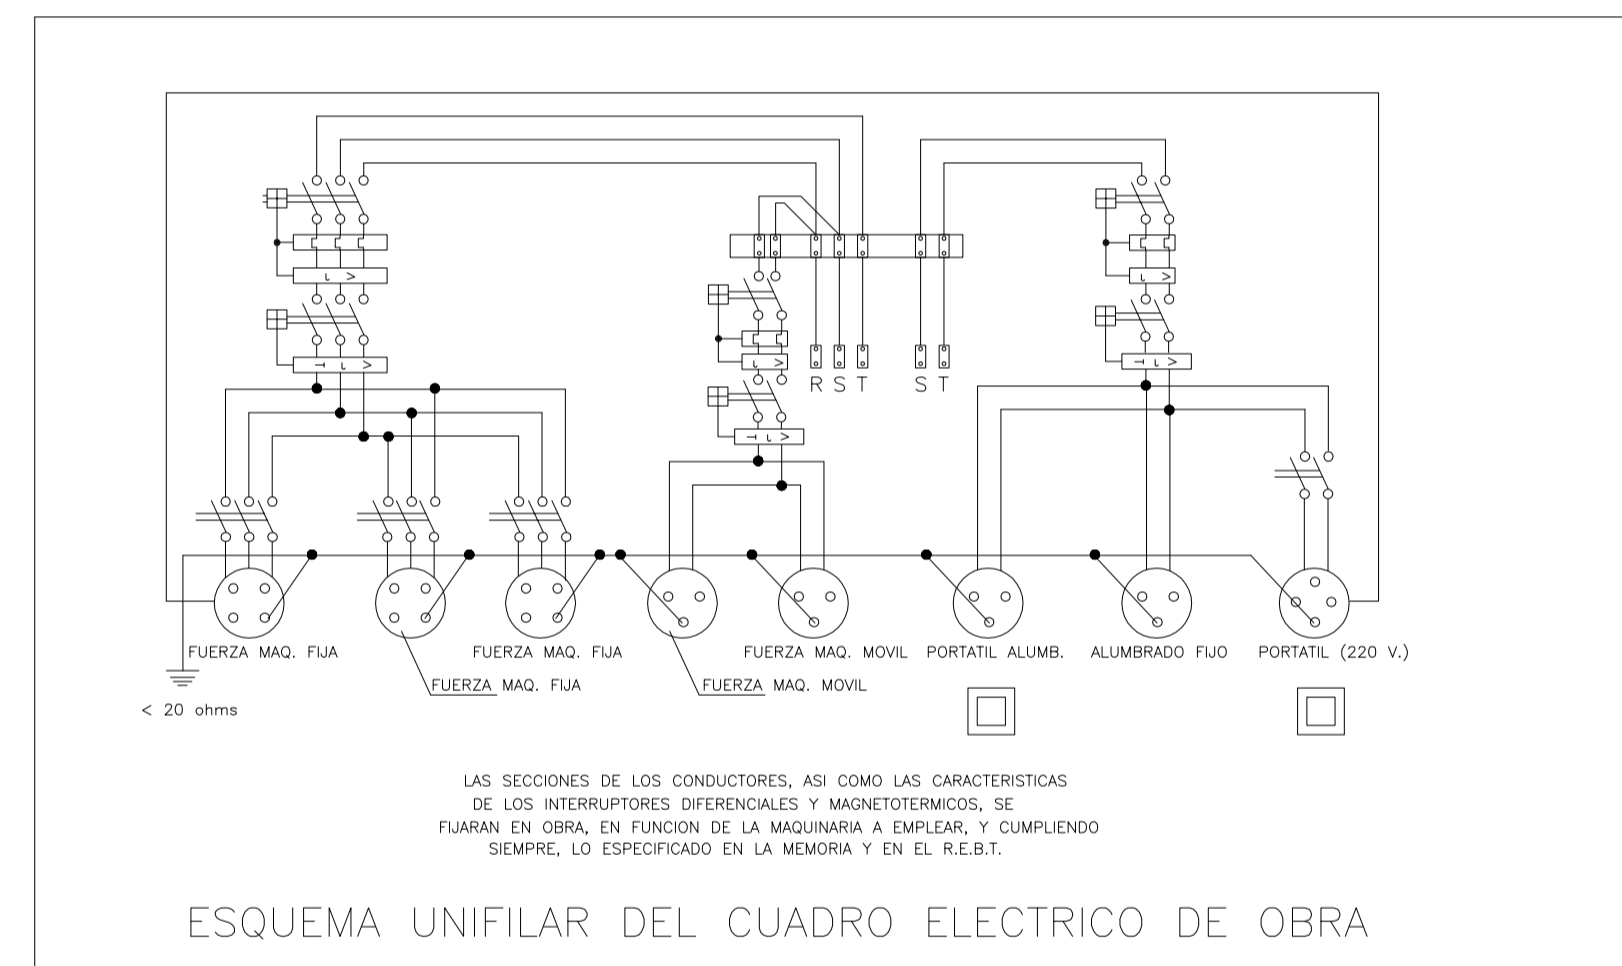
R S T S T

FUERZA MAQ. FIJA

FUERZA MAQ. FIJA

FUERZA MAQ. FIJA

FUERZA MAQ. MOVIL

FUERZA MAQ. MOVIL

PORTATIL ALUMB.

ALUMBRADO FIJO

PORTATIL (220 V.)

< 20 ohms

LAS SECCIONES DE LOS CONDUCTORES, ASI COMO LAS CARACTERISTICAS DE LOS INTERRUPTORES DIFERENCIALES Y MAGNETOTERMICOS, SE FIJARAN EN OBRA, EN FUNCION DE LA MAQUINARIA A EMPLEAR, Y CUMPLIENDO SIEMPRE, LO ESPECIFICADO EN LA MEMORIA Y EN EL R.E.B.T.

ESQUEMA UNIFILAR DEL CUADRO ELECTRICO DE OBRA